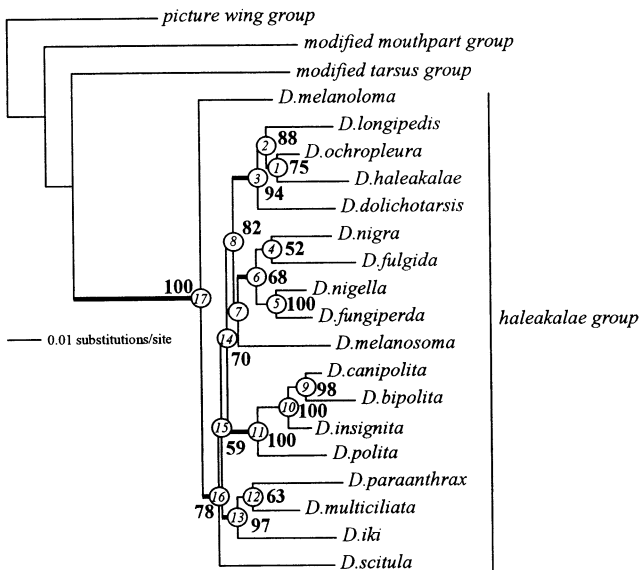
picture wing group
modified mouthpart group
modified tarsus group
D.melanoloma
D.longipedis
2
88
D.ochropleura
1
75
D.haleakalae
3
94
D.dolichotarsis
8
82
D.nigra
4
52
D.fulgida
6
68
D.nigella
5
100
D.fungiperda
7
100
17
0.01 substitutions/site
14
D.melanosoma
70
haleakalae group
D.canipolita
9
98
D.bipolita
10
100
D.insignita
15
11
100
59
D.polita
D.paraanthrax
12
63
16
D.multiciliata
78
13
97
D.iki
D.scitula